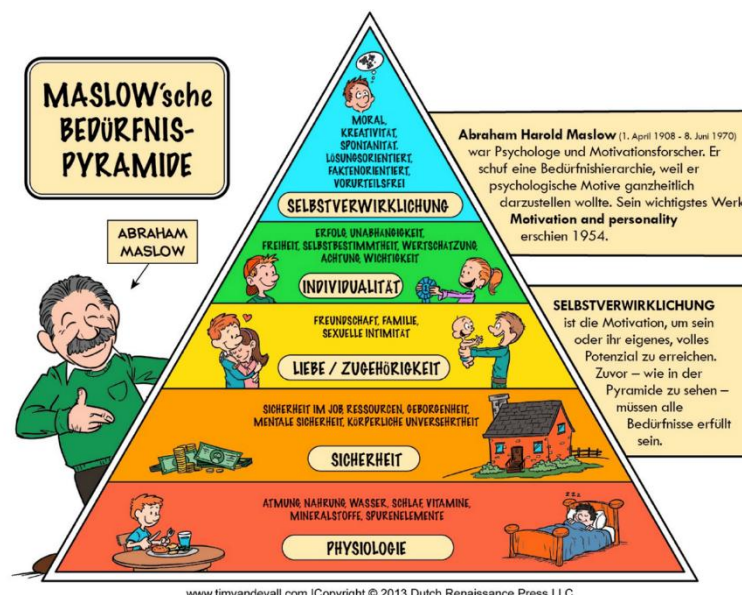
MASLOW'sche BEDÜRFNIS-PYRAMIDE

ABRAHAM MASLOW

MORAL, KREATIVITÄT, SPONTANITÄT, LÖSUNGSORIENTIERT, FAKTENORIENTIERT, VORURTEILSFREI

SELBSTVERWIRKLICHUNG

ERFOLG, UNABHÄNGIGKEIT, FREIHEIT, SELBSTBESTIMMTHEIT, WERTSCHÄTZUNG, ACHTUNG, WICHTIGKEIT

INDIVIDUALITÄT

FREUNDSCHAFT, FAMILIE, SEXUELLE INTIMITÄT

LIEBE / ZUGEHÖRIGKEIT

SICHERHEIT IM JOB, RESSOURCEN, GEBORGENHEIT, MENTALE SICHERHEIT, KÖRPERLICHE UNVERSEHRTHEIT

SICHERHEIT

ATMUNG, NAHRUNG, WASSER, SCHLAF, VITAMINE, MINERALSTOFFE, SPURENELEMENTE

PHYSIOLOGIE

Abraham Harold Maslow (1. April 1908 - 8. Juni 1970) war Psychologe und Motivationsforscher. Er schuf eine Bedürfnishierarchie, weil er psychologische Motive ganzheitlich darzustellen wollte. Sein wichtigstes Werk Motivation and personality erschien 1954.

SELBSTVERWIRKLICHUNG ist die Motivation, um sein oder ihr eigenes, volles Potenzial zu erreichen. Zuvor – wie in der Pyramide zu sehen – müssen alle Bedürfnisse erfüllt sein.

www.timvandevall.com |Copyright © 2013 Dutch Renaissance Press LLC